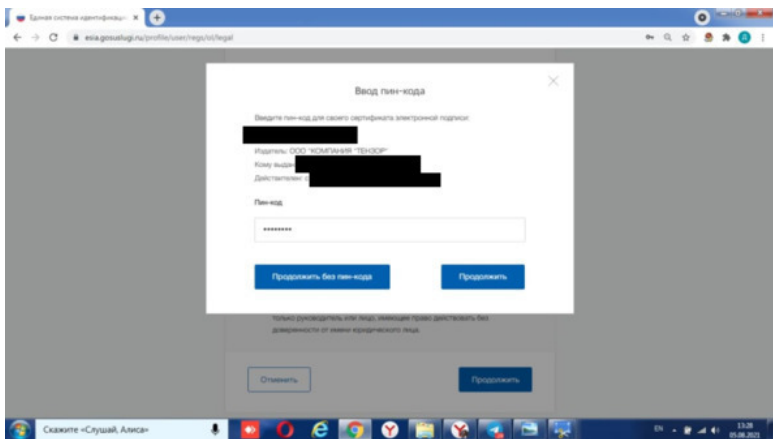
Единая система идентификац... ×

esia.gosuslugi.ru/profile/user/regs/ul/legal

Ввод пин-кода

Введите пин-код для своего сертификата электронной подписи:

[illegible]

Издатель: ООО "КОМПАНИЯ "ТЕНЗОР"

Кому выдан: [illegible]

Действителен: с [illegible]

Пин-код

••••••••

Продолжить без пин-кода

Продолжить

только руководитель или лицо, имеющее право действовать без доверенности от имени юридического лица.

Отменить

Продолжить

Скажите «Слушай, Алиса»

EN

13:28

05.06.2021